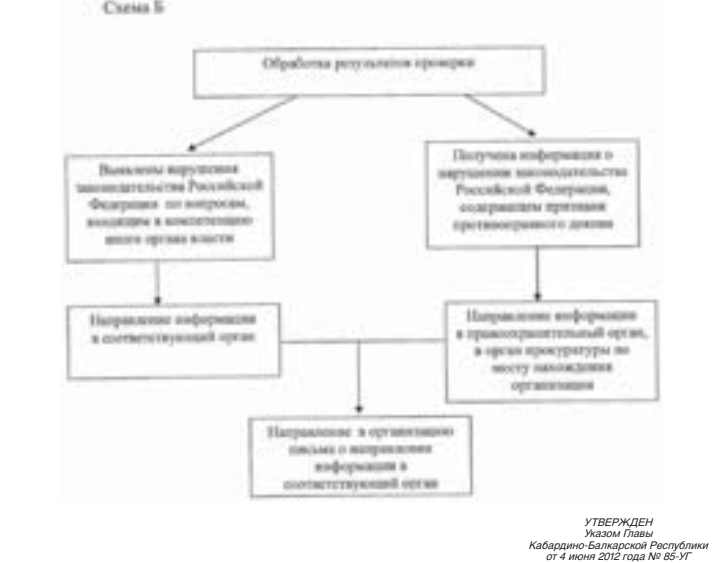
Схема Б

Обработка результатов проверки

Выявлены нарушения законодательства Российской Федерации по вопросам, входящим в компетенцию иного органа власти

Получена информация о нарушении законодательства Российской Федерации, содержащем признаки противоправного деяния

Направление информации в соответствующий орган

Направление информации в правоохранительный орган, в орган прокуратуры по месту нахождения организации

Направление в организацию письма о направлении информации в соответствующий орган

УТВЕРЖДЕН
Указом Главы
Кабардино-Балкарской Республики
от 4 июня 2012 года № 85-УГ